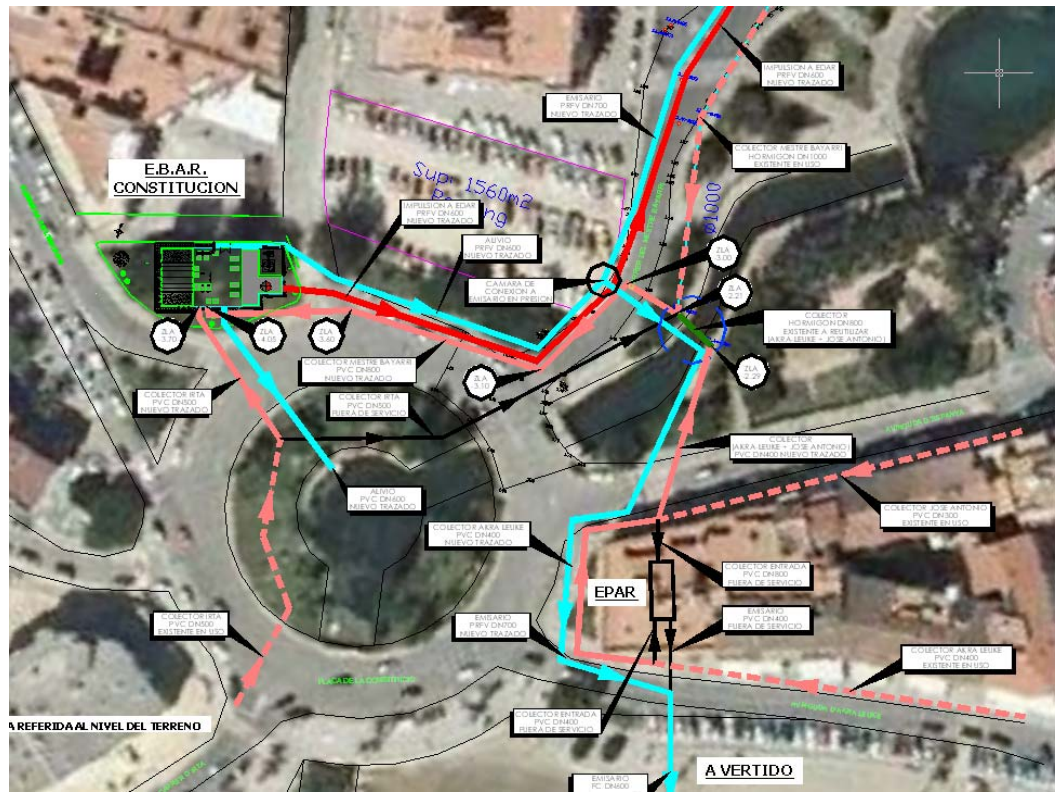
E.B.A.R.
CONSTITUCION

IMPULSION A EDAR
PRFV DN600
NUEVO TRAZADO

EMISARIO
PRFV DN700
NUEVO TRAZADO

COLECTOR MESTRE BAYARRI
HORMIGON DN1000
EXISTENTE EN USO

Sup. 1560m2
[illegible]

IMPULSION A EDAR
PRFV DN600
NUEVO TRAZADO

ALIVIO
PRFV DN600
NUEVO TRAZADO

CAMARA DE
CONEXION A
EMISARIO EN PRESION

ZLA
-3.00

ZLA
2.21

COLECTOR
HORMIGON DN800
EXISTENTE A REUTILIZAR
(AKRA LEUKE + JOSE ANTONIO)

ZLA
3.70

ZLA
4.05

ZLA
3.60

ZLA
2.25

COLECTOR MESTRE BAYARRI
PVC DN800
NUEVO TRAZADO

ZLA
3.10

COLECTOR IRTA
PVC DN500
NUEVO TRAZADO

COLECTOR IRTA
PVC DN500
FUERA DE SERVICIO

COLECTOR
(AKRA LEUKE + JOSE ANTONIO)
PVC DN400 NUEVO TRAZADO

ALIVIO
PVC DN600
NUEVO TRAZADO

COLECTOR JOSE ANTONIO
PVC DN300
EXISTENTE EN USO

COLECTOR AKRA LEUKE
PVC DN400
NUEVO TRAZADO

COLECTOR ENTRADA
PVC DN800
FUERA DE SERVICIO

EPAR

COLECTOR IRTA
PVC DN500
EXISTENTE EN USO

EMISARIO
PRFV DN700
NUEVO TRAZADO

EMISARIO
PVC DN400
FUERA DE SERVICIO

COLECTOR AKRA LEUKE
PVC DN400
EXISTENTE EN USO

PLAZA DE LA CONSTITUCION

A REFERIDA AL NIVEL DEL TERRENO

COLECTOR ENTRADA
PVC DN400
FUERA DE SERVICIO

EMISARIO
FC DN600

A VERTIDO